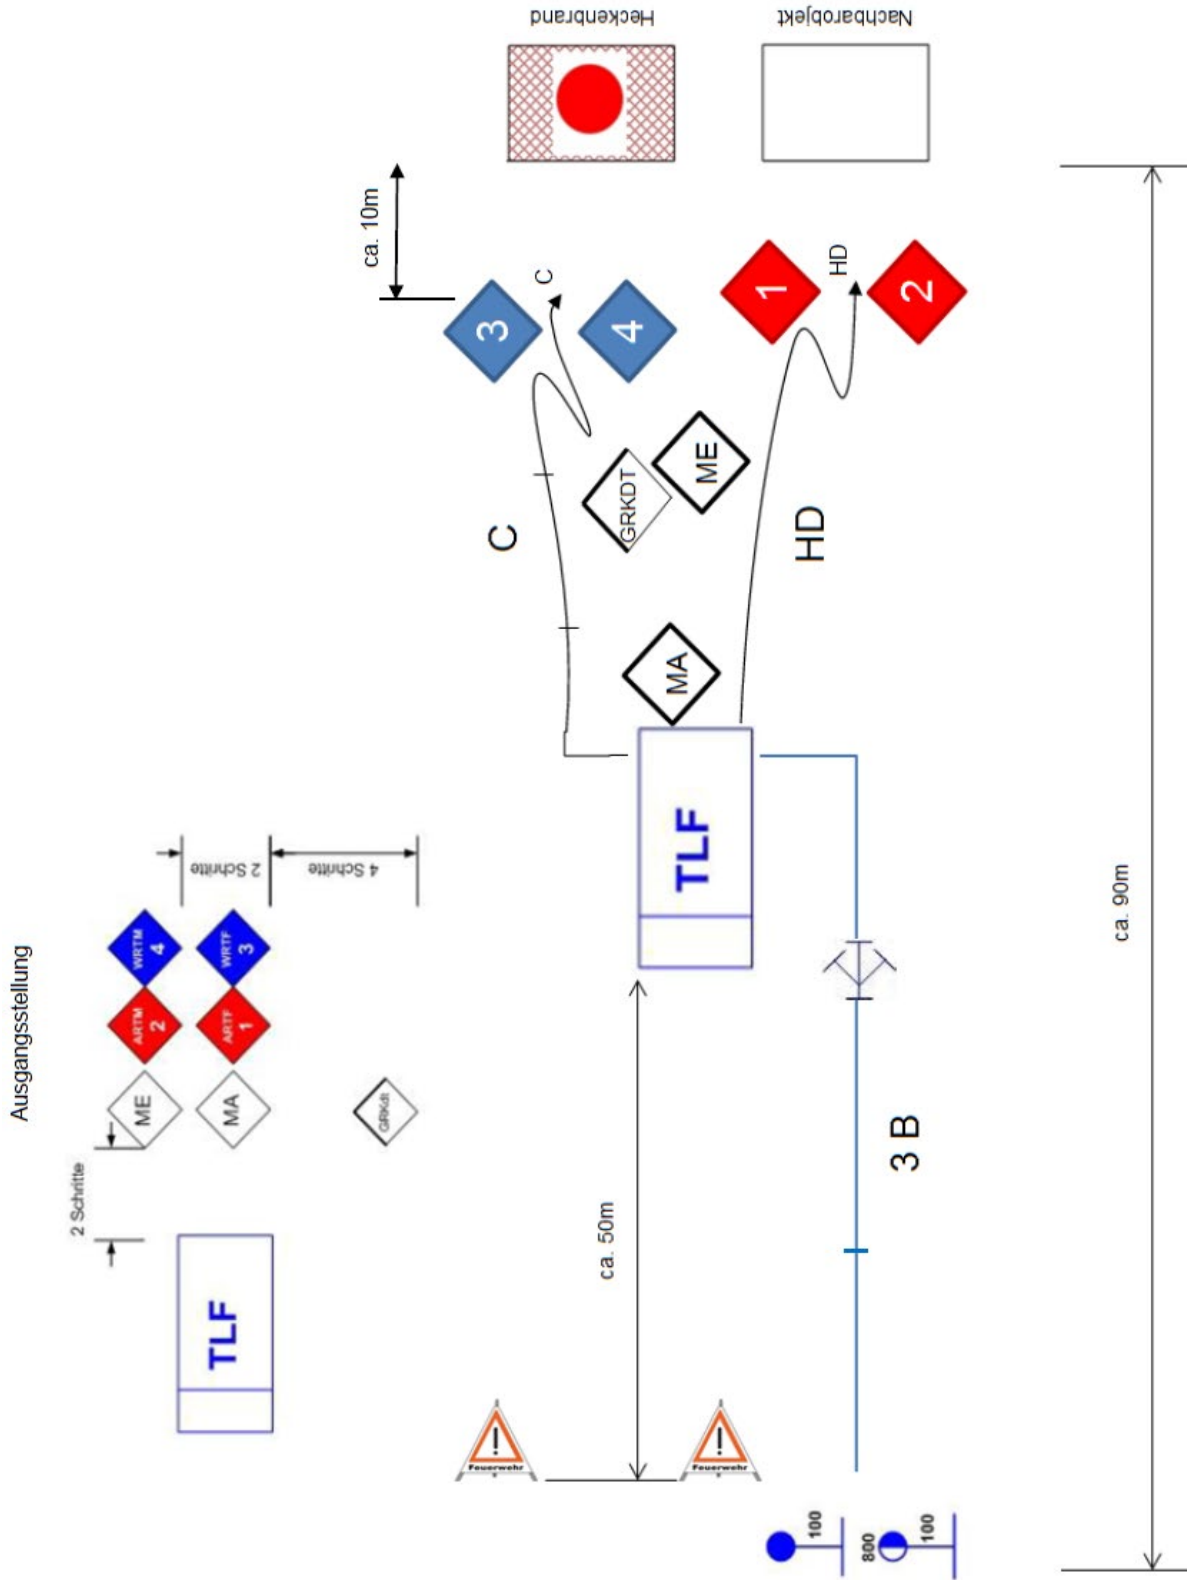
Heckenbrand
Nachbarobjekt
ca. 10m
C
HD
3
4
1
2
GRKDT
ME
C
HD
MA
TLF
3 B
ca. 50m
ca. 90m
Ausgangsstellung
2 Schritte
4 Schritte
2 Schritte
WRTM 4
WRTF 3
ARTM 2
ARTF 1
ME
MA
GRKdt
TLF
Feuerwehr
Feuerwehr
100
800
100